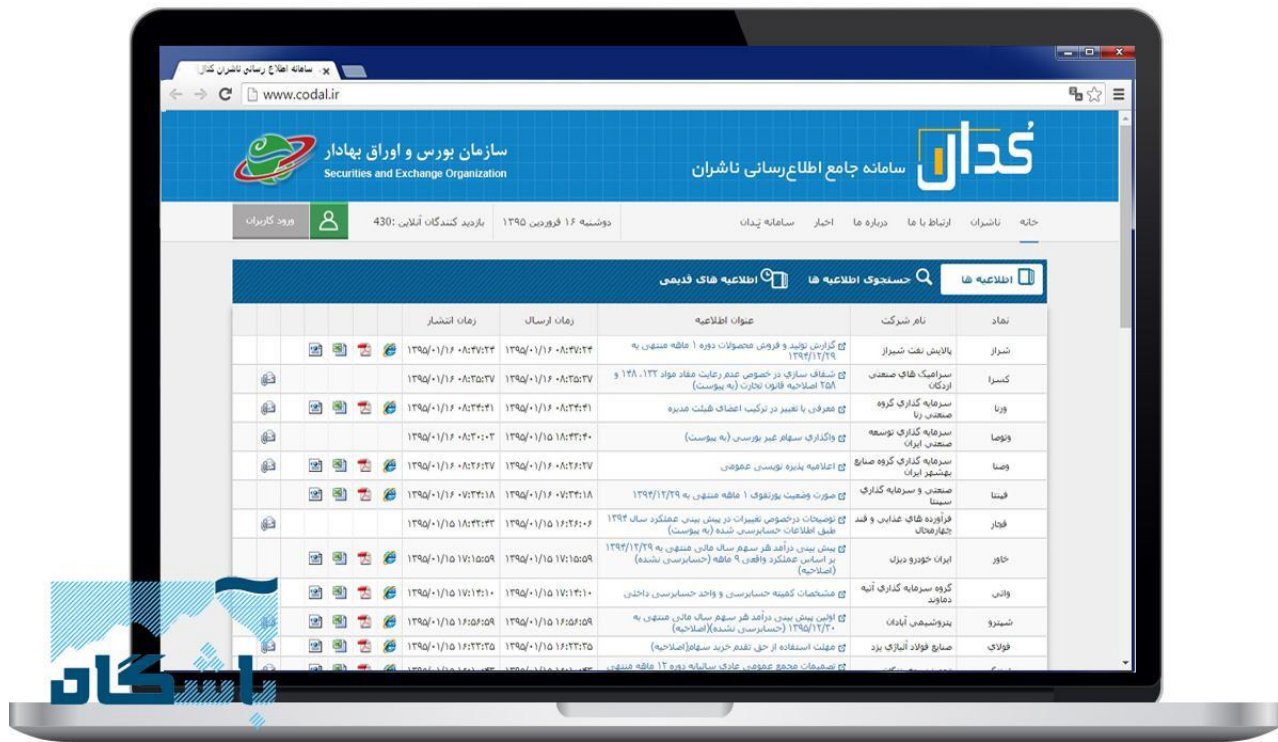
سامانه اطلاع رسانی ناشران کدال

www.codal.ir

کدال سامانه جامع اطلاع‌رسانی ناشران

سازمان بورس و اوراق بهادار
Securities and Exchange Organization

خانه ناشران ارتباط با ما درباره ما اخبار سامانه کدال

دوشنبه ۱۶ فروردین ۱۳۹۵ بازدید کنندگان آنلاین :430

ورود کاربران

اطلاعیه ها جستجوی اطلاعیه ها اطلاعیه های قدیمی

| نماد | نام شرکت | عنوان اطلاعیه | زمان ارسال | زمان انتشار |
|---|---|---|---|---|
| شراز | پالایش نفت شیراز | گزارش تولید و فروش محصولات دوره ۱ ماهه منتهی به ۱۳۹۴/۱۲/۲۹ | ۱۳۹۵/۰۱/۱۶ ۰۸:۴۷:۲۴ | ۱۳۹۵/۰۱/۱۶ ۰۸:۴۷:۲۴ |
| کسرا | سرامیک های صنعتی اردکان | شفاف سازی در خصوص عدم رعایت مفاد مواد ۱۳۲، ۱۴۸ و ۲۵۸ اصلاحیه قانون تجارت (به پیوست) | ۱۳۹۵/۰۱/۱۶ ۰۸:۳۵:۳۷ | ۱۳۹۵/۰۱/۱۶ ۰۸:۳۵:۳۷ |
| ورنا | سرمایه گذاری گروه صنعتی رنا | معرفی یا تغییر در ترکیب اعضای هیئت مدیره | ۱۳۹۵/۰۱/۱۶ ۰۸:۳۴:۴۱ | ۱۳۹۵/۰۱/۱۶ ۰۸:۳۴:۴۱ |
| وتوصا | سرمایه گذاری توسعه صنعتی ایران | واگذاری سهام غیر بورسی (به پیوست) | ۱۳۹۵/۰۱/۱۵ ۱۸:۳۳:۴۰ | ۱۳۹۵/۰۱/۱۶ ۰۸:۳۰:۰۳ |
| وصنا | سرمایه گذاری گروه صنایع بهشهر ایران | اعلامیه پذیره نویسی عمومی | ۱۳۹۵/۰۱/۱۶ ۰۸:۲۶:۲۷ | ۱۳۹۵/۰۱/۱۶ ۰۸:۲۶:۲۷ |
| فبنا | صنعتی و سرمایه گذاری سپنتا | صورت وضعیت پورتفوی ۱ ماهه منتهی به ۱۳۹۴/۱۲/۲۹ | ۱۳۹۵/۰۱/۱۶ ۰۷:۲۴:۱۸ | ۱۳۹۵/۰۱/۱۶ ۰۷:۲۴:۱۸ |
| قچار | فرآورده های غذایی و قند چهارمحال | توضیحات درخصوص تغییرات در پیش بینی عملکرد سال ۱۳۹۴ طبق اطلاعات حسابرسی شده (به پیوست) | ۱۳۹۵/۰۱/۱۵ ۱۶:۲۶:۰۶ | ۱۳۹۵/۰۱/۱۵ ۱۸:۴۳:۴۳ |
| خاور | ایران خودرو دیزل | پیش بینی درآمد هر سهم سال مالی منتهی به ۱۳۹۴/۱۲/۲۹ بر اساس عملکرد واقعی ۹ ماهه (حسابرسی نشده) (اصلاحیه) | ۱۳۹۵/۰۱/۱۵ ۱۷:۱۵:۵۹ | ۱۳۹۵/۰۱/۱۵ ۱۷:۱۵:۵۹ |
| واتی | گروه سرمایه گذاری آتیه دماوند | مشخصات کمیته حسابرسی و واحد حسابرسی داخلی | ۱۳۹۵/۰۱/۱۵ ۱۷:۱۴:۱۰ | ۱۳۹۵/۰۱/۱۵ ۱۷:۱۴:۱۰ |
| شپترو | پتروشیمی آبادان | اولین پیش بینی درآمد هر سهم سال مالی منتهی به ۱۳۹۵/۱۲/۳۰ (حسابرسی نشده)(اصلاحیه) | ۱۳۹۵/۰۱/۱۵ ۱۶:۵۶:۵۹ | ۱۳۹۵/۰۱/۱۵ ۱۶:۵۶:۵۹ |
| فولای | صنایع فولاد آلیاژی یزد | مهلت استفاده از حق تقدم خرید سهام(اصلاحیه) | ۱۳۹۵/۰۱/۱۵ ۱۶:۳۳:۳۵ | ۱۳۹۵/۰۱/۱۵ ۱۶:۳۳:۳۵ |
| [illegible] | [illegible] | تصمیمات مجمع عمومی عادی سالیانه دوره ۱۲ ماهه منتهی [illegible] | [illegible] | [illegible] |

پاشگاه